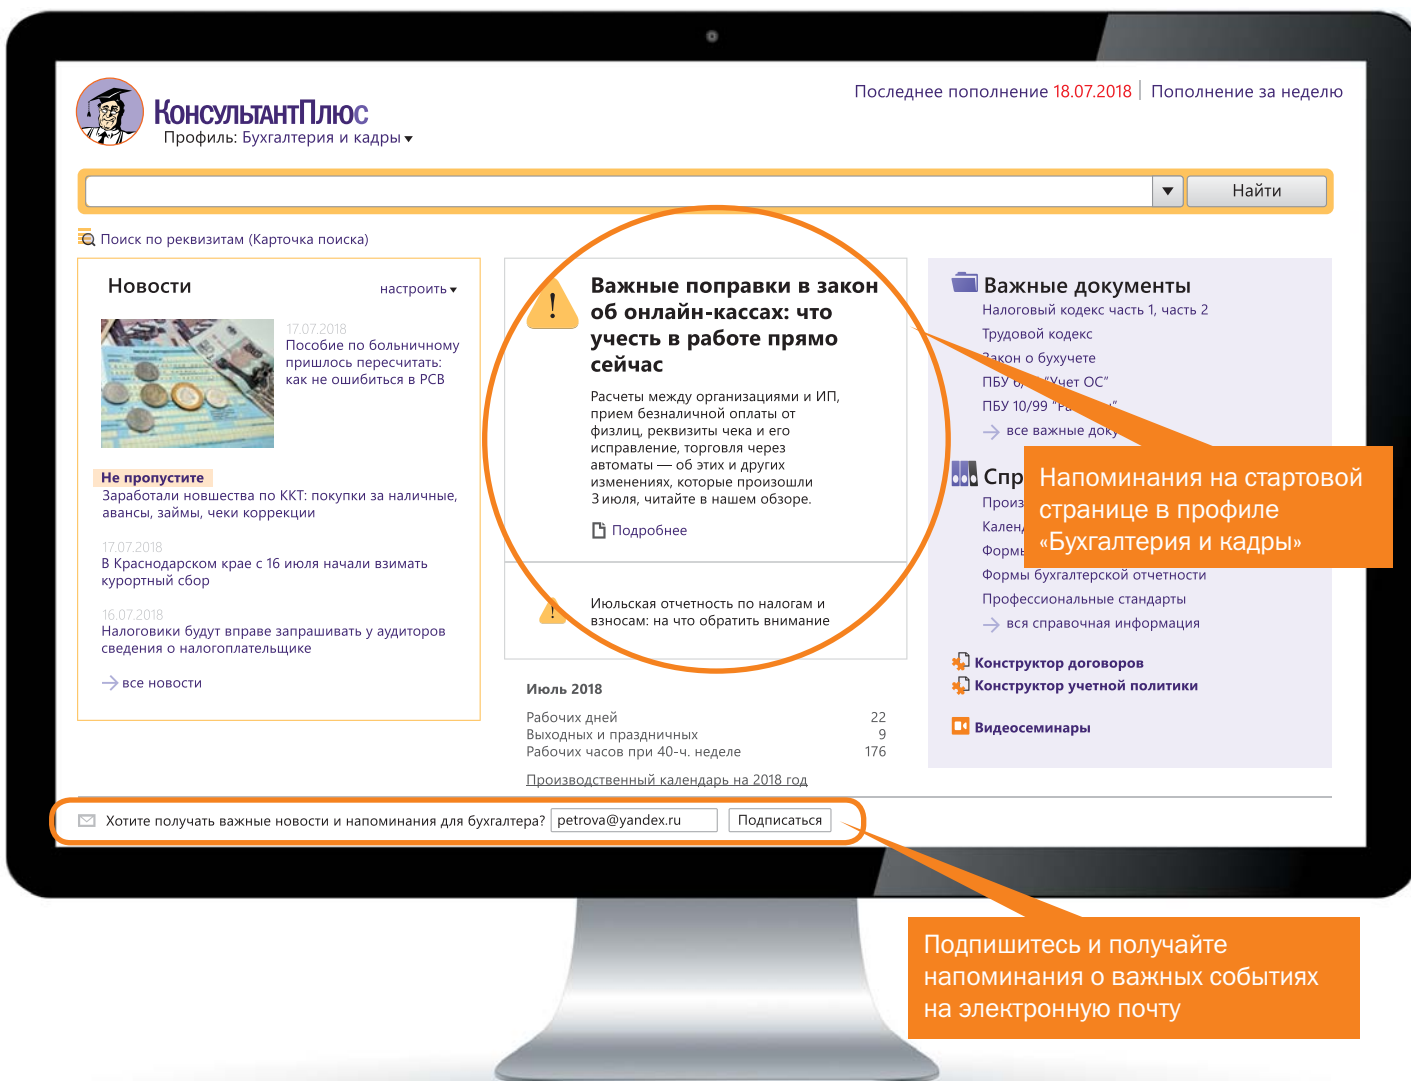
КонсультантПлюс
Профиль: Бухгалтерия и кадры

Последнее пополнение 18.07.2018 | Пополнение за неделю

Найти

Поиск по реквизитам (Карточка поиска)

Новости настроить

17.07.2018
Пособие по больничному пришлось пересчитать: как не ошибиться в РСВ

Не пропустите
Заработали новшества по ККТ: покупки за наличные, авансы, займы, чеки коррекции

17.07.2018
В Краснодарском крае с 16 июля начали взимать курортный сбор

16.07.2018
Налоговики будут вправе запрашивать у аудиторов сведения о налогоплательщике

все новости

Важные поправки в закон об онлайн-кассах: что учесть в работе прямо сейчас

Расчеты между организациями и ИП, прием безналичной оплаты от физлиц, реквизиты чека и его исправление, торговля через автоматы — об этих и других изменениях, которые произошли 3 июля, читайте в нашем обзоре.

Подробнее

Июльская отчетность по налогам и взносам: на что обратить внимание

Июль 2018

| | |
|---|---|
| Рабочих дней | 22 |
| Выходных и праздничных | 9 |
| Рабочих часов при 40-ч. неделе | 176 |

Производственный календарь на 2018 год

Важные документы
Налоговый кодекс часть 1, часть 2
Трудовой кодекс
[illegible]акон о бухучете
ПБУ 6/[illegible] "Учет ОС"
ПБУ 10/99 "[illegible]"
все важные док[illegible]

Спр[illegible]
Произ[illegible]
Кален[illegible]
Форм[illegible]
Формы бухгалтерской отчетности
Профессиональные стандарты
вся справочная информация

Конструктор договоров
Конструктор учетной политики

Видеосеминары

Напоминания на стартовой странице в профиле «Бухгалтерия и кадры»

Хотите получать важные новости и напоминания для бухгалтера? petrova@yandex.ru Подписаться

Подпишитесь и получайте напоминания о важных событиях на электронную почту